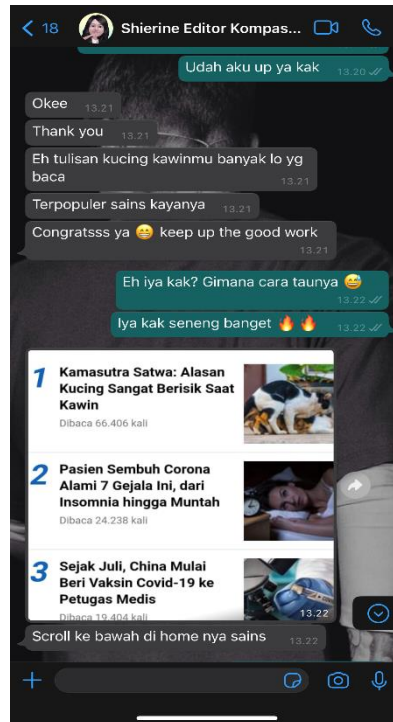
< 18 Shierine Editor Kompas...

Udah aku up ya kak 13.20

Okee 13.21

Thank you 13.21

Eh tulisan kucing kawinmu banyak lo yg baca 13.21

Terpopuler sains kayanya 13.21

Congratsss ya 😁 keep up the good work 13.21

Eh iya kak? Gimana cara taunya 😅 13.22

Iya kak seneng banget 🔥🔥 13.22

1 Kamasutra Satwa: Alasan Kucing Sangat Berisik Saat Kawin
Dibaca 66.406 kali

2 Pasien Sembuh Corona Alami 7 Gejala Ini, dari Insomnia hingga Muntah
Dibaca 24.238 kali

3 Sejak Juli, China Mulai Beri Vaksin Covid-19 ke Petugas Medis
Dibaca 19.404 kali
13.22

Scroll ke bawah di home nya sains 13.22